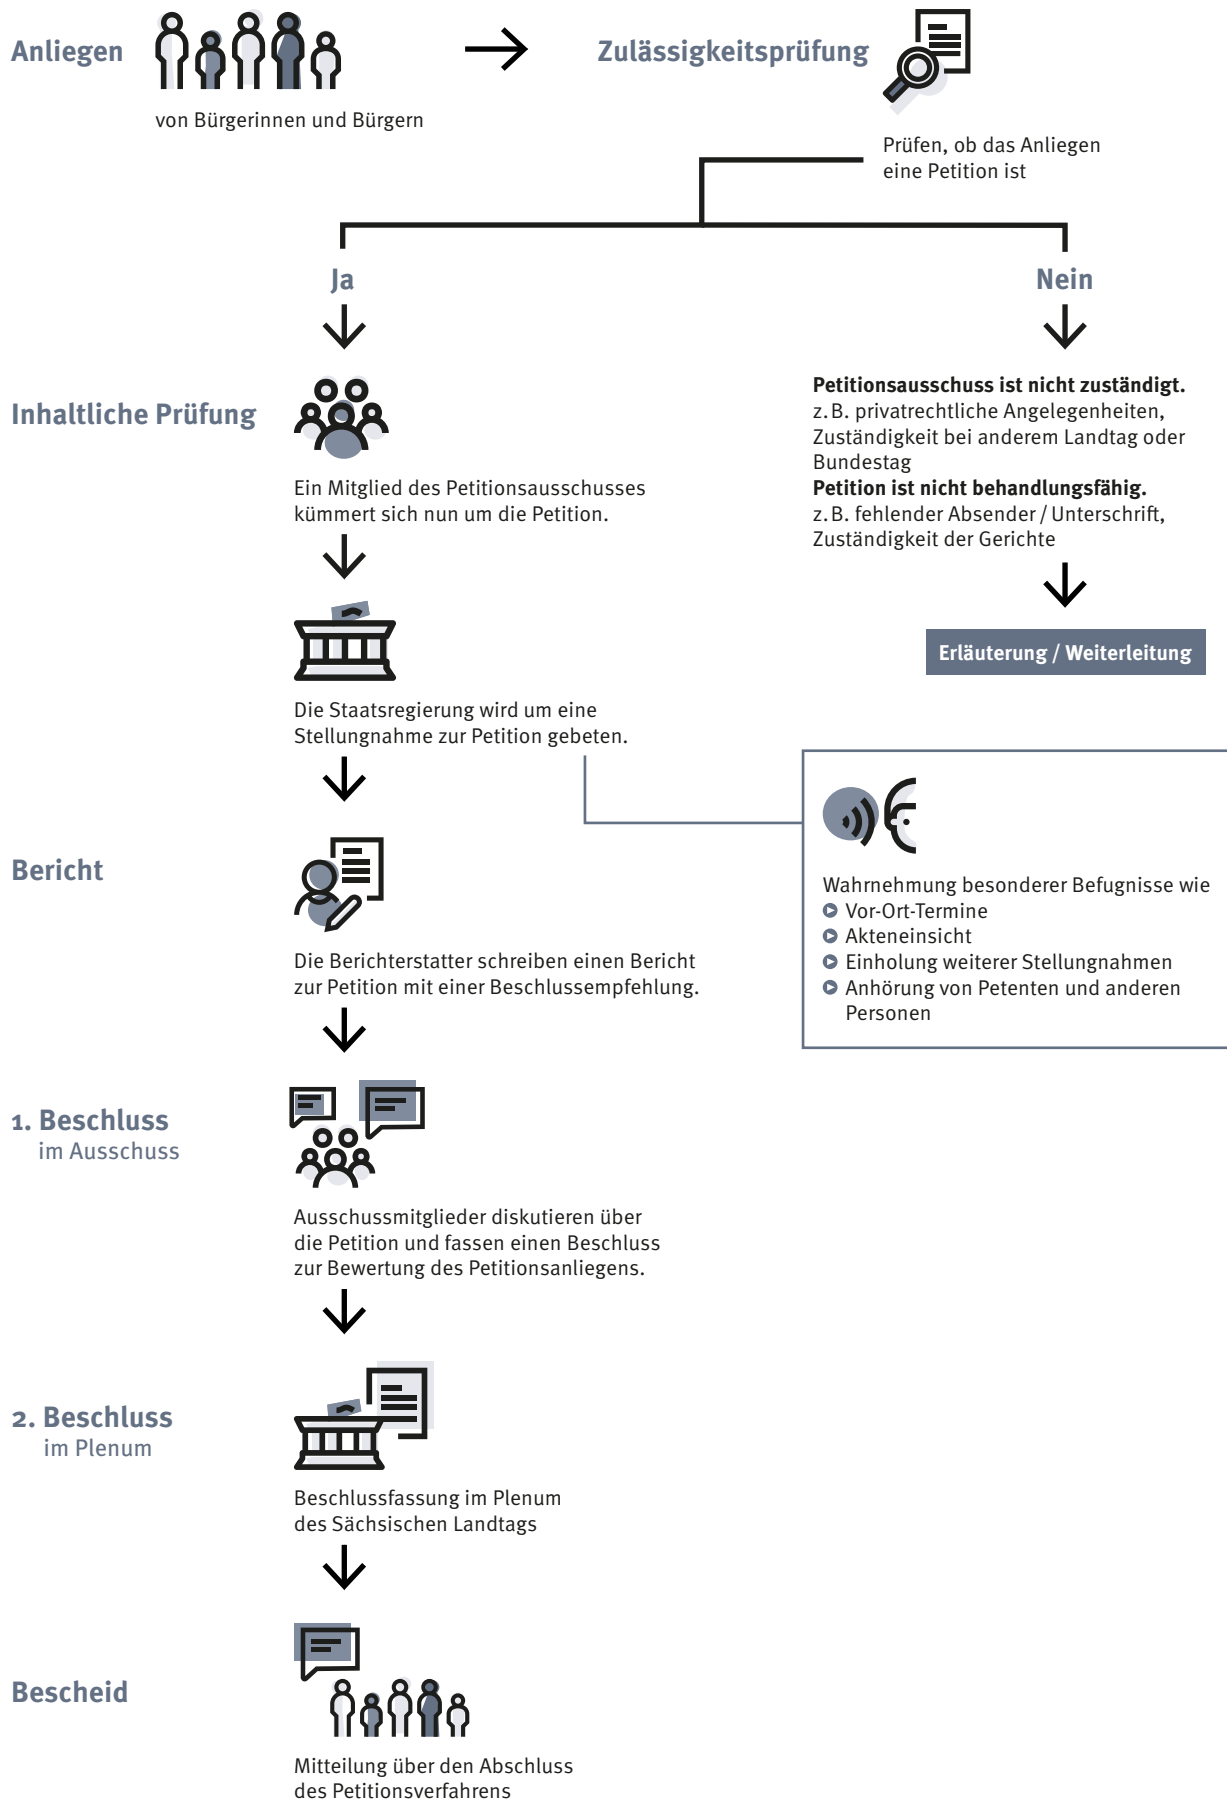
Anliegen

von Bürgerinnen und Bürgern

Zulässigkeitsprüfung

Prüfen, ob das Anliegen eine Petition ist

Ja

Nein

Inhaltliche Prüfung

Ein Mitglied des Petitionsausschusses kümmert sich nun um die Petition.

**Petitionsausschuss ist nicht zuständigt.**
z.B. privatrechtliche Angelegenheiten, Zuständigkeit bei anderem Landtag oder Bundestag
**Petition ist nicht behandlungsfähig.**
z.B. fehlender Absender / Unterschrift, Zuständigkeit der Gerichte

Erläuterung / Weiterleitung

Die Staatsregierung wird um eine Stellungnahme zur Petition gebeten.

Wahrnehmung besonderer Befugnisse wie
- Vor-Ort-Termine
- Akteneinsicht
- Einholung weiterer Stellungnahmen
- Anhörung von Petenten und anderen Personen

Bericht

Die Berichterstatter schreiben einen Bericht zur Petition mit einer Beschlussempfehlung.

1. Beschluss
im Ausschuss

Ausschussmitglieder diskutieren über die Petition und fassen einen Beschluss zur Bewertung des Petitionsanliegens.

2. Beschluss
im Plenum

Beschlussfassung im Plenum des Sächsischen Landtags

Bescheid

Mitteilung über den Abschluss des Petitionsverfahrens